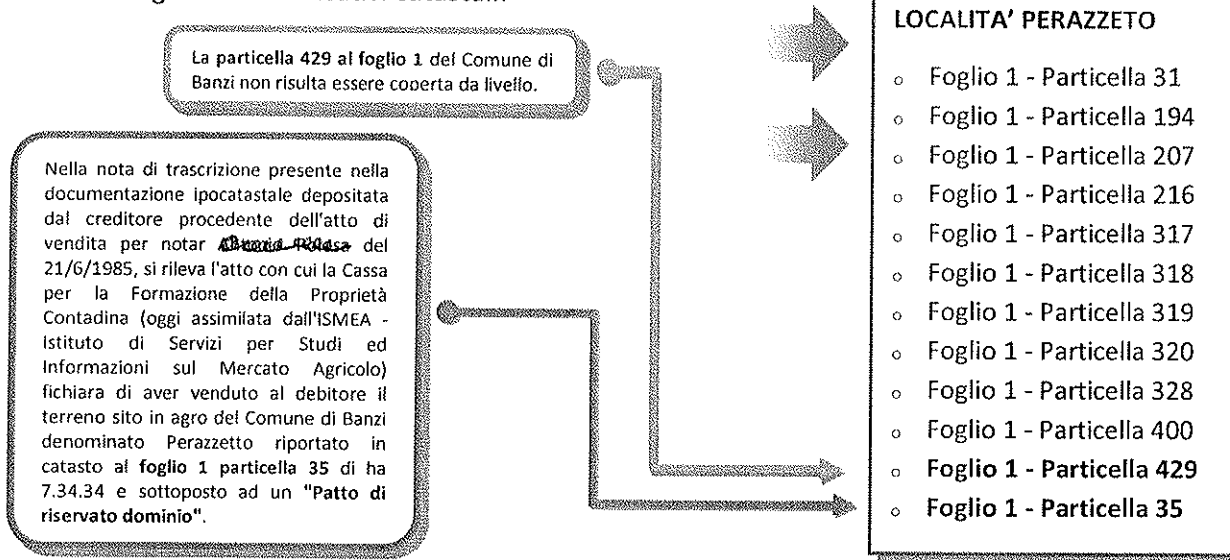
LOCALITA' PERAZZETO

- Foglio 1 - Particella 31
- Foglio 1 - Particella 194
- Foglio 1 - Particella 207
- Foglio 1 - Particella 216
- Foglio 1 - Particella 317
- Foglio 1 - Particella 318
- Foglio 1 - Particella 319
- Foglio 1 - Particella 320
- Foglio 1 - Particella 328
- Foglio 1 - Particella 400
- **Foglio 1 - Particella 429**
- **Foglio 1 - Particella 35**

La **particella 429 al foglio 1** del Comune di Banzi non risulta essere coperta da livello.

Nella nota di trascrizione presente nella documentazione ipocatastale depositata dal creditore procedente dell'atto di vendita per notar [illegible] del 21/6/1985, si rileva l'atto con cui la Cassa per la Formazione della Proprietà Contadina (oggi assimilata dall'ISMEA - Istituto di Servizi per Studi ed Informazioni sul Mercato Agricolo) fichiara di aver venduto al debitore il terreno sito in agro del Comune di Banzi denominato Perazzetto riportato in catasto al **foglio 1 particella 35** di ha 7.34.34 e sottoposto ad un **"Patto di riservato dominio"**.